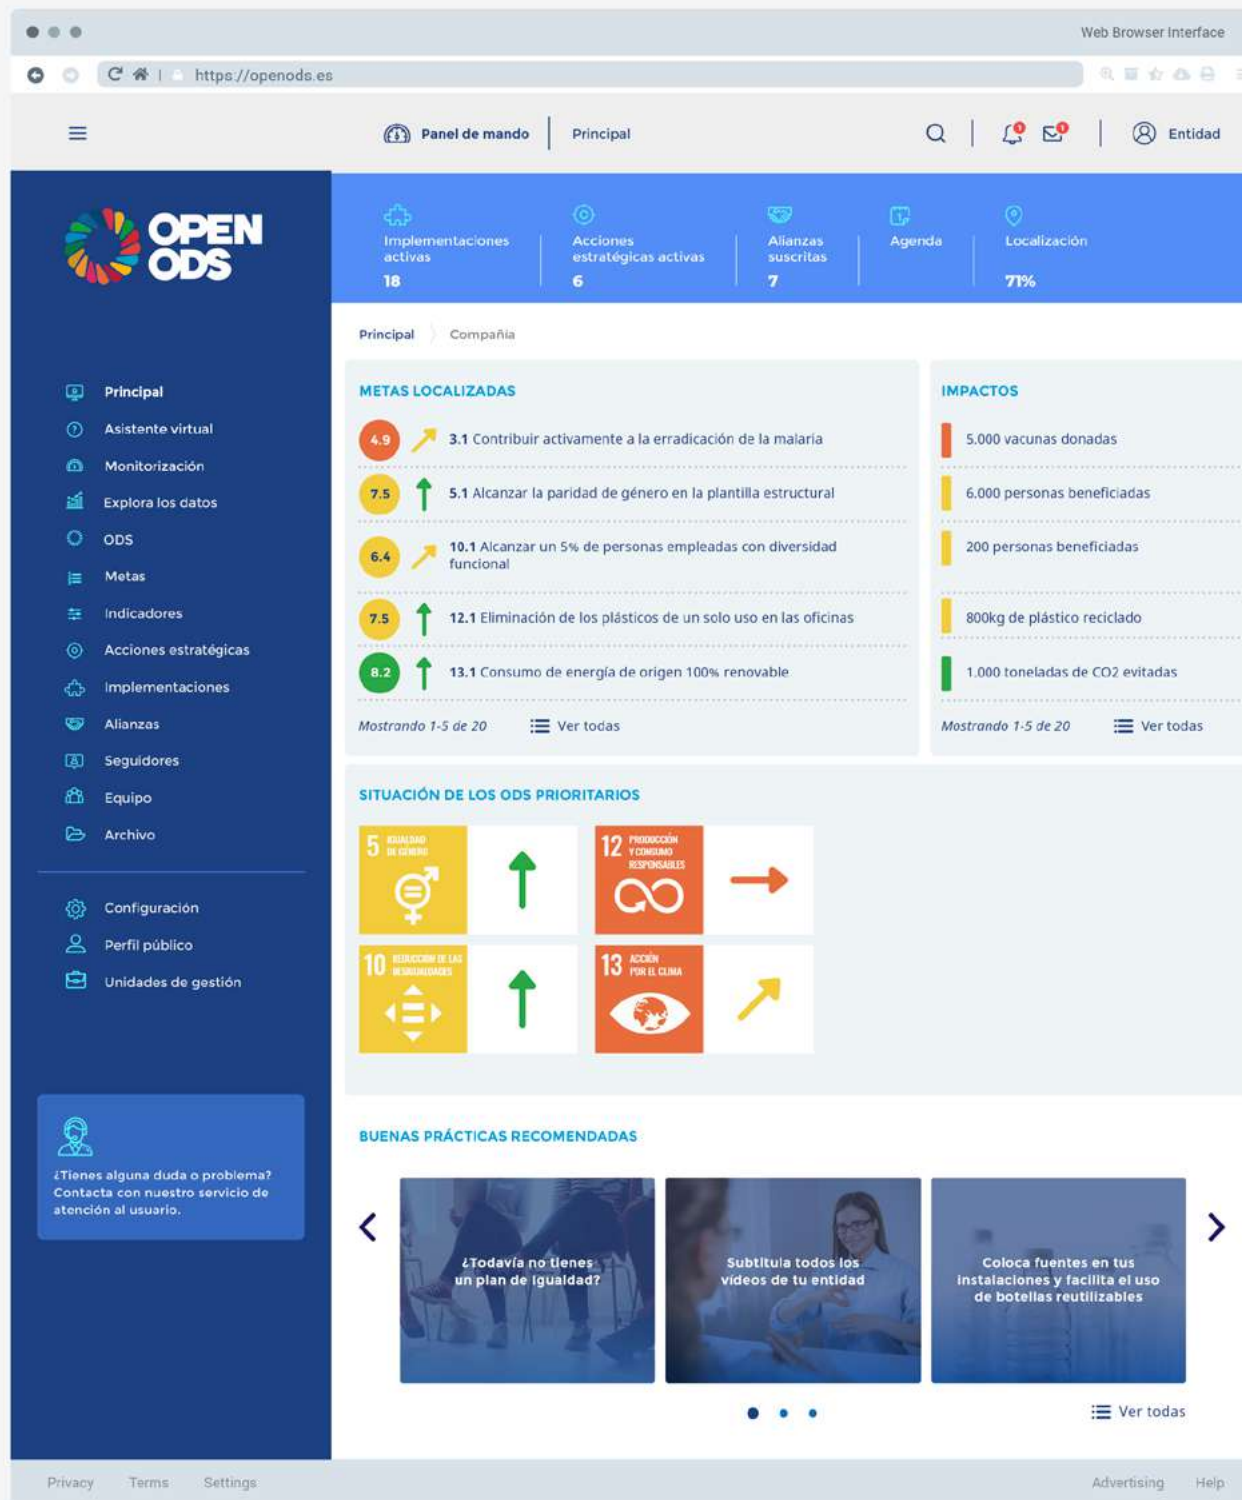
Web Browser Interface

https://openods.es

Panel de mando | Principal

Entidad

OPEN ODS

Implementaciones activas 18
Acciones estratégicas activas 6
Alianzas suscritas 7
Agenda
Localización 71%

Principal
Asistente virtual
Monitorización
Explora los datos
ODS
Metas
Indicadores
Acciones estratégicas
Implementaciones
Alianzas
Seguidores
Equipo
Archivo

Configuración
Perfil público
Unidades de gestión

¿Tienes alguna duda o problema? Contacta con nuestro servicio de atención al usuario.

Principal 〉 Compañia

METAS LOCALIZADAS

4.9 3.1 Contribuir activamente a la erradicación de la malaria
7.5 5.1 Alcanzar la paridad de género en la plantilla estructural
6.4 10.1 Alcanzar un 5% de personas empleadas con diversidad funcional
7.5 12.1 Eliminación de los plásticos de un solo uso en las oficinas
8.2 13.1 Consumo de energía de origen 100% renovable

Mostrando 1-5 de 20 Ver todas

IMPACTOS

5.000 vacunas donadas
6.000 personas beneficiadas
200 personas beneficiadas
800kg de plástico reciclado
1.000 toneladas de CO2 evitadas

Mostrando 1-5 de 20 Ver todas

SITUACIÓN DE LOS ODS PRIORITARIOS

5 IGUALDAD DE GÉNERO
12 PRODUCCIÓN Y CONSUMO RESPONSABLES
10 REDUCCIÓN DE LAS DESIGUALDADES
13 ACCIÓN POR EL CLIMA

BUENAS PRÁCTICAS RECOMENDADAS

¿Todavía no tienes un plan de igualdad?
Subtitula todos los vídeos de tu entidad
Coloca fuentes en tus instalaciones y facilita el uso de botellas reutilizables

Ver todas

Privacy Terms Settings
Advertising Help